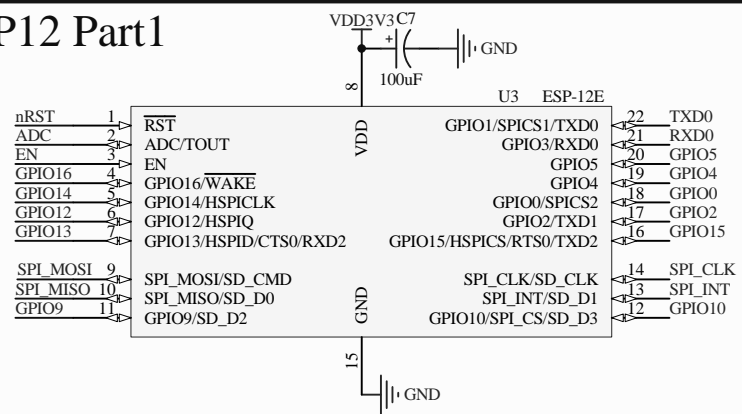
P12 Part1

VDD3V3 C7
+
GND
100uF
8
U3 ESP-12E

nRST 1 $\overline{RST}$
ADC 2 ADC/TOUT
EN 3 EN
GPIO16 4 GPIO16/$\overline{WAKE}$
GPIO14 5 GPIO14/HSPICLK
GPIO12 6 GPIO12/HSPIQ
GPIO13 7 GPIO13/HSPID/CTS0/RXD2

VDD

GPIO1/SPICS1/TXD0 22 TXD0
GPIO3/RXD0 21 RXD0
GPIO5 20 GPIO5
GPIO4 19 GPIO4
GPIO0/SPICS2 18 GPIO0
GPIO2/TXD1 17 GPIO2
GPIO15/HSPICS/RTS0/TXD2 16 GPIO15

SPI_MOSI 9 SPI_MOSI/SD_CMD
SPI_MISO 10 SPI_MISO/SD_D0
GPIO9 11 GPIO9/SD_D2

GND

SPI_CLK/SD_CLK 14 SPI_CLK
SPI_INT/SD_D1 13 SPI_INT
GPIO10/SPI_CS/SD_D3 12 GPIO10

15
GND